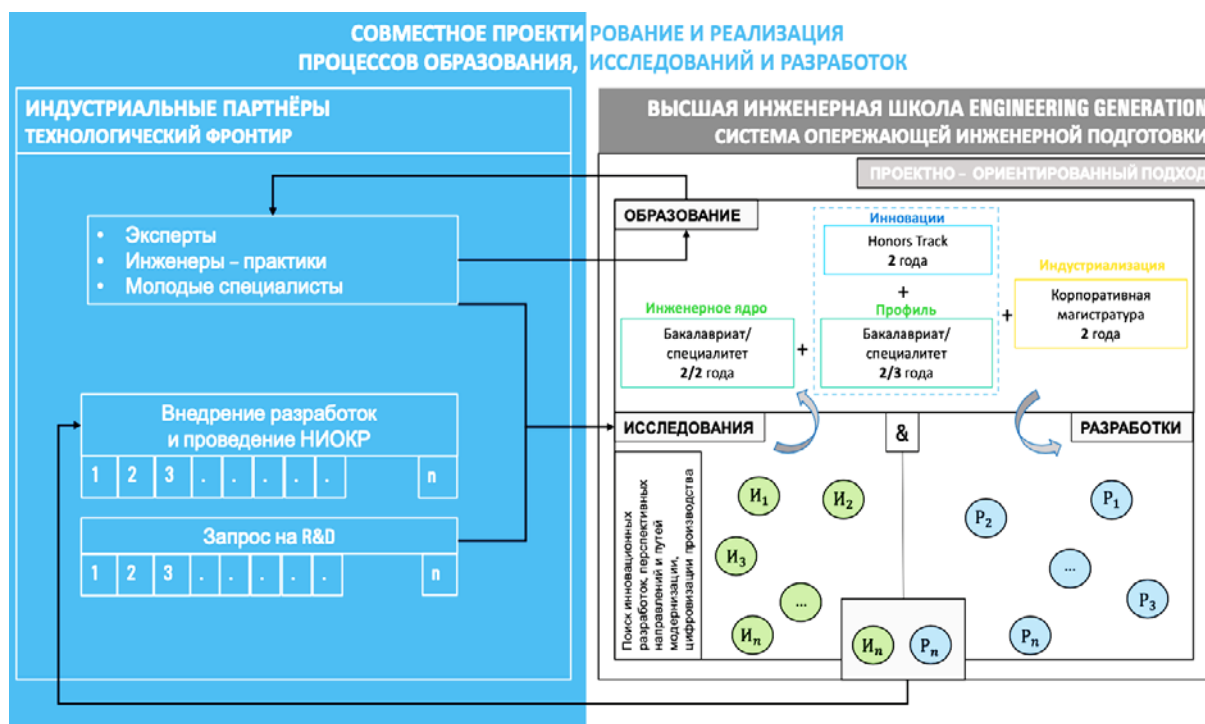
СОВМЕСТНОЕ ПРОЕКТИРОВАНИЕ И РЕАЛИЗАЦИЯ
ПРОЦЕССОВ ОБРАЗОВАНИЯ, ИССЛЕДОВАНИЙ И РАЗРАБОТОК

ИНДУСТРИАЛЬНЫЕ ПАРТНЁРЫ
ТЕХНОЛОГИЧЕСКИЙ ФРОНТИР

- Эксперты
- Инженеры – практики
- Молодые специалисты

Внедрение разработок и проведение НИОКР

| 1 | 2 | 3 | . | . | . | . | n |
|---|---|---|---|---|---|---|---|

Запрос на R&D

| 1 | 2 | 3 | . | . | . | . | n |
|---|---|---|---|---|---|---|---|

ВЫСШАЯ ИНЖЕНЕРНАЯ ШКОЛА ENGINEERING GENERATION
СИСТЕМА ОПЕРЕЖАЮЩЕЙ ИНЖЕНЕРНОЙ ПОДГОТОВКИ

ПРОЕКТНО – ОРИЕНТИРОВАННЫЙ ПОДХОД

ОБРАЗОВАНИЕ

Инновации
Honors Track
2 года

+

Индустриализация
Корпоративная магистратура
2 года

Инженерное ядро
Бакалавриат/ специалитет
2/2 года

+

Профиль
Бакалавриат/ специалитет
2/3 года

+

ИССЛЕДОВАНИЯ

&

РАЗРАБОТКИ

Поиск инновационных разработок, перспективных направлений и путей модернизации, цифровизации производства

$И_1$ $И_2$ $И_3$ ... $И_n$

$Р_1$ $Р_2$ ... $Р_3$ $Р_n$

$И_n$ $Р_n$